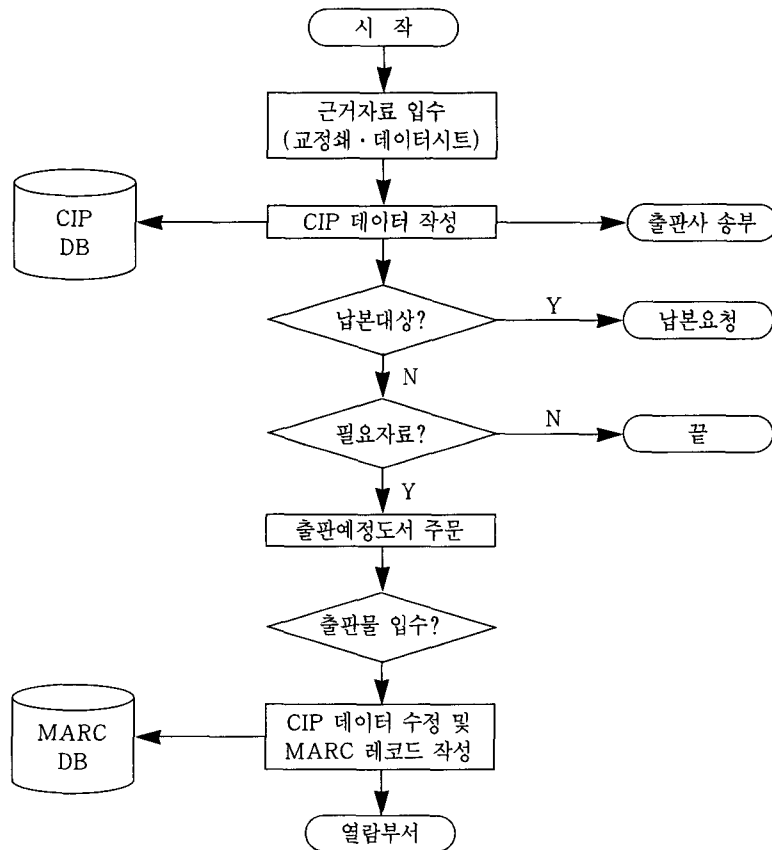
시 작

근거자료 입수
(교정쇄 · 데이터시트)

CIP
DB

CIP 데이터 작성

출판사 송부

납본대상?

Y

납본요청

N

필요자료?

N

끝

Y

출판예정도서 주문

출판물 입수?

MARC
DB

CIP 데이터 수정 및
MARC 레코드 작성

열람부서